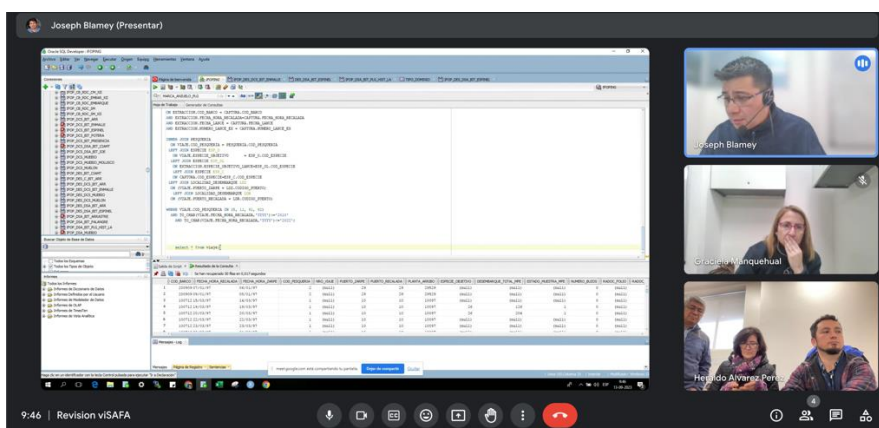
Joseph Blamey (Presentar)

Oracle SQL Developer : IFOPPRO

Joseph Blamey

Graciela Manquehual

Heraldo Alvarez Perez

meet.google.com está compartiendo tu pantalla. Dejar de compartir Ocultar

9:46 | Revision viSAFA

4